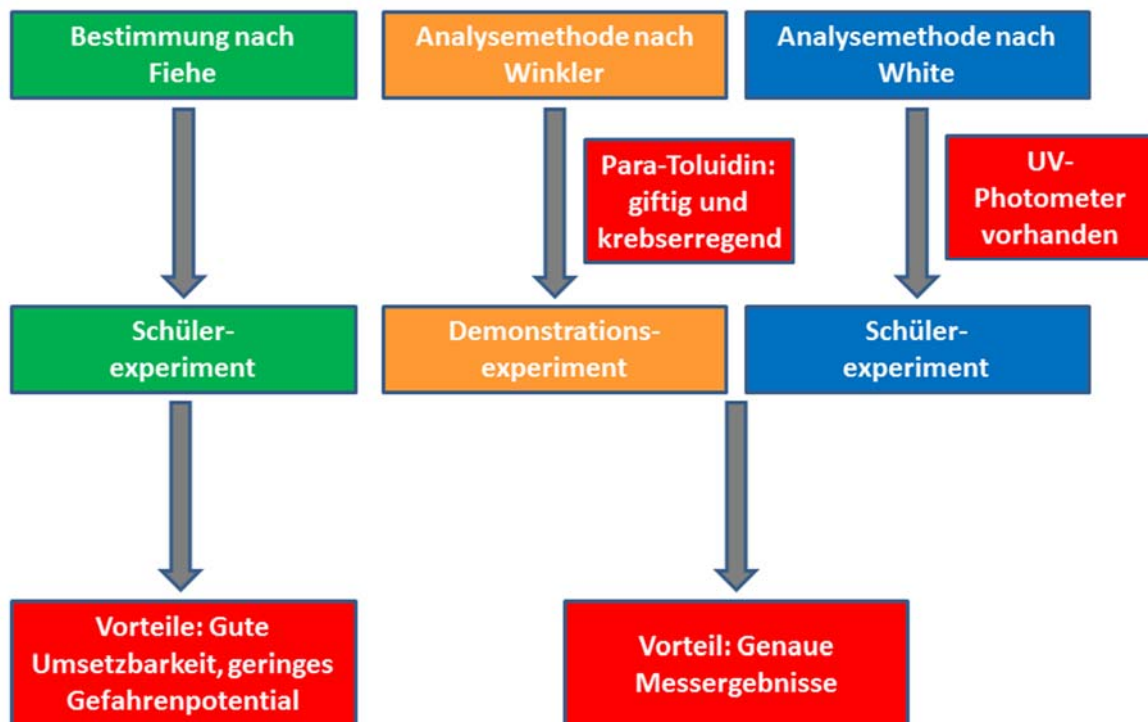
Bestimmung nach Fiehe

Analysemethode nach Winkler

Analysemethode nach White

Para-Toluidin: giftig und krebserregend

UV-Photometer vorhanden

Schüler-experiment

Demonstrations-experiment

Schüler-experiment

Vorteile: Gute Umsetzbarkeit, geringes Gefahrenpotential

Vorteil: Genaue Messergebnisse